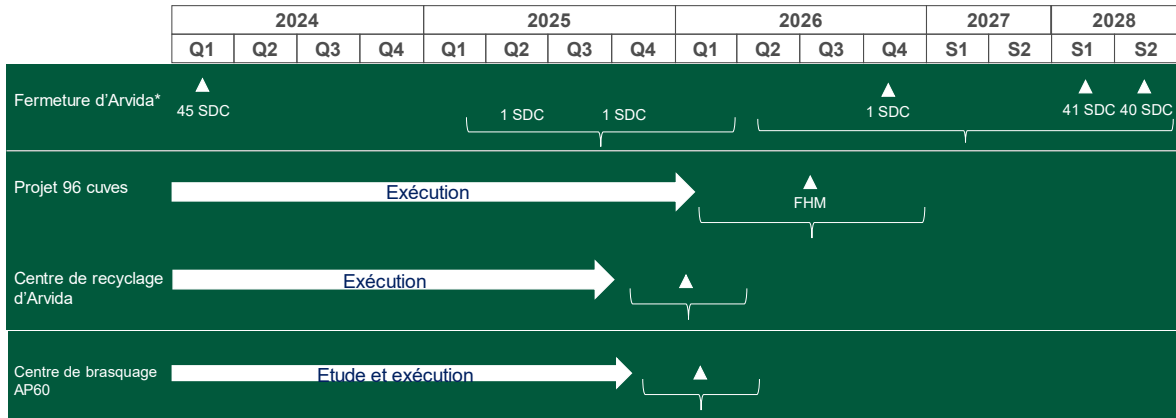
| | 2024 | | | | 2025 | | | | 2026 | | | | 2027 | | 2028 | |
|---|---|---|---|---|---|---|---|---|---|---|---|---|---|---|---|---|
| | Q1 | Q2 | Q3 | Q4 | Q1 | Q2 | Q3 | Q4 | Q1 | Q2 | Q3 | Q4 | S1 | S2 | S1 | S2 |

Fermeture d'Arvida*
45 SDC
1 SDC 1 SDC
1 SDC
41 SDC 40 SDC

Projet 96 cuves
Exécution
FHM

Centre de recyclage d'Arvida
Exécution

Centre de brasquage AP60
Etude et exécution